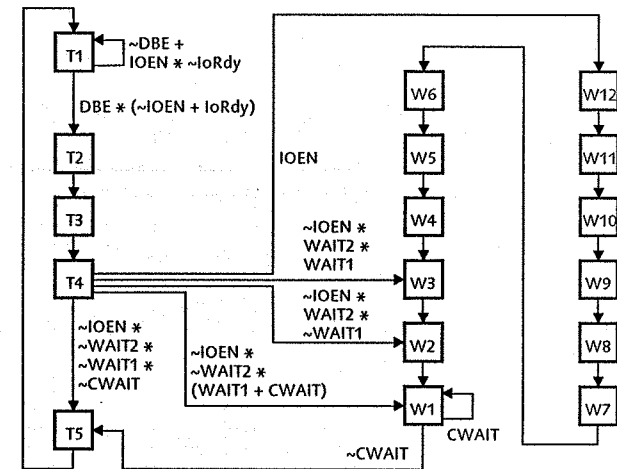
T1
~DBE + IOEN * ~IoRdy
DBE * (~IOEN + IoRdy)
T2
T3
T4
T5
IOEN
W6
W5
W4
W3
W2
W1
W12
W11
W10
W9
W8
W7
~IOEN * WAIT2 * WAIT1
~IOEN * WAIT2 * ~WAIT1
~IOEN * ~WAIT2 * ~WAIT1 * ~CWAIT
~IOEN * ~WAIT2 * (WAIT1 + CWAIT)
CWAIT
~CWAIT